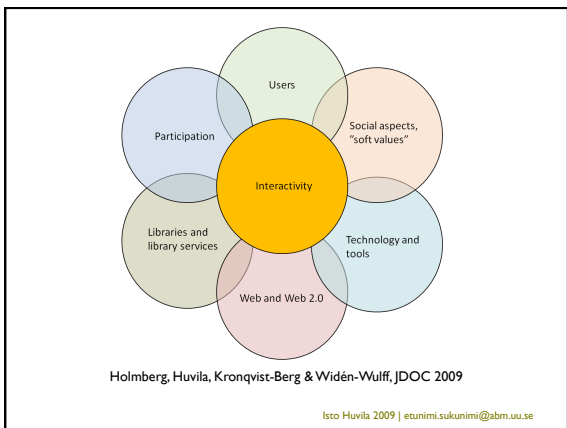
Users

Participation

Social aspects, ”soft values”

Interactivity

Libraries and library services

Technology and tools

Web and Web 2.0

Holmberg, Huvila, Kronqvist-Berg & Widén-Wulff, JDOC 2009

Isto Huvila 2009 | etunimi.sukunimi@abm.uu.se